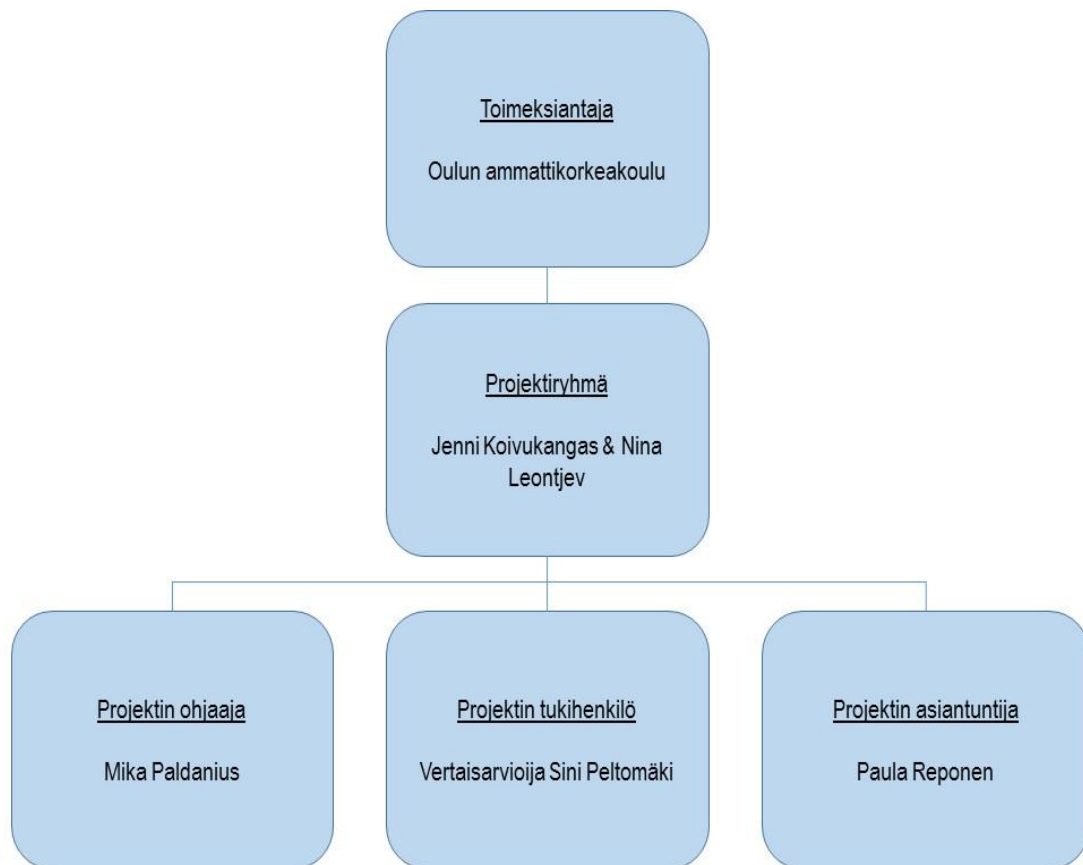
Toimeksiantaja

Oulun ammattikorkeakoulu

Projektiryhmä

Jenni Koivukangas & Nina Leontjev

Projektin ohjaaja

Mika Paldanius

Projektin tukihenkilö

Vertaisarvioija Sini Peltomäki

Projektin asiantuntija

Paula Reponen